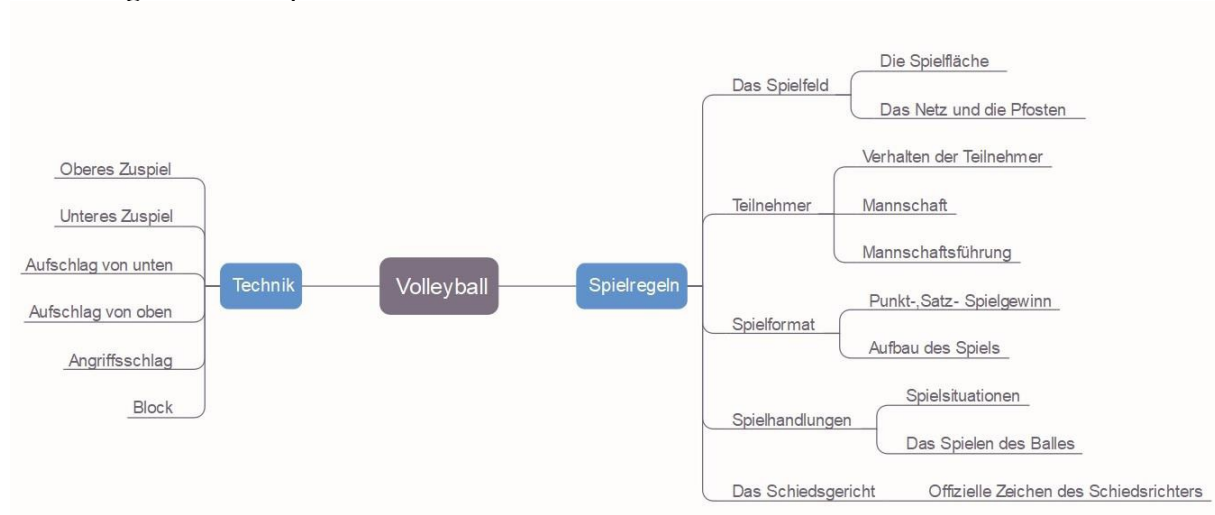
Volleyball

Technik

Oberes Zuspiel

Unteres Zuspiel

Aufschlag von unten

Aufschlag von oben

Angriffsschlag

Block

Spielregeln

Das Spielfeld

Die Spielfläche

Das Netz und die Pfosten

Teilnehmer

Verhalten der Teilnehmer

Mannschaft

Mannschaftsführung

Spielformat

Punkt-,Satz- Spielgewinn

Aufbau des Spiels

Spielhandlungen

Spielsituationen

Das Spielen des Balles

Das Schiedsgericht

Offizielle Zeichen des Schiedsrichters